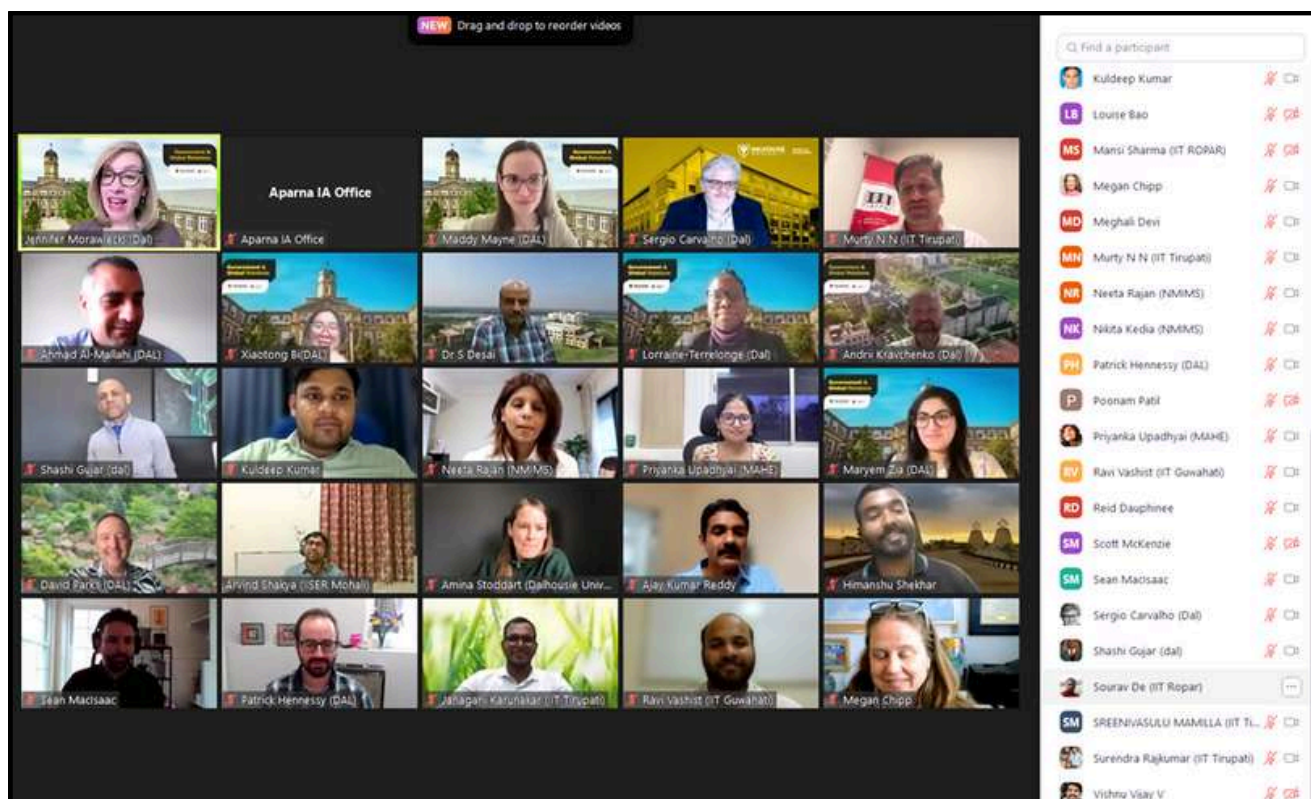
NEW Drag and drop to reorder videos

Jennifer Morawiecki (Dal)
Aparna IA Office
Aparna IA Office
Maddy Mayne (DAL)
Sergio Carvalho (Dal)
Murty N N (IIT Tirupati)
Ahmad Al-Mallahi (DAL)
Xiaotong Bi(DAL)
Dr S Desai
Lorraine-Terrelonge (Dal)
Andrii Kravchenko (Dal)
Shashi Gujar (dal)
Kuldeep Kumar
Neeta Rajan (NMIMS)
Priyanka Upadhyai (MAHE)
Maryem Zia (DAL)
David Parks (DAL)
Arvind Shakya (IISER Mohali)
Amina Stoddart (Dalhousie Univ...
Ajay Kumar Reddy
Himanshu Shekhar
Sean MacIsaac
Patrick Hennessy (DAL)
Janagam Karunakar (IIT Tirupati)
Ravi Vashist (IIT Guwahati)
Megan Chipp

Find a participant
Kuldeep Kumar
Louise Bao
Mansi Sharma (IIT ROPAR)
Megan Chipp
Meghali Devi
Murty N N (IIT Tirupati)
Neeta Rajan (NMIMS)
Nikita Kedia (NMIMS)
Patrick Hennessy (DAL)
Poonam Patil
Priyanka Upadhyai (MAHE)
Ravi Vashist (IIT Guwahati)
Reid Dauphinee
Scott McKenzie
Sean MacIsaac
Sergio Carvalho (Dal)
Shashi Gujar (dal)
Sourav De (IIT Ropar)
SREENIVASULU MAMILLA (IIT Ti...
Surendra Rajkumar (IIT Tirupati)
Vishnu Vijay V